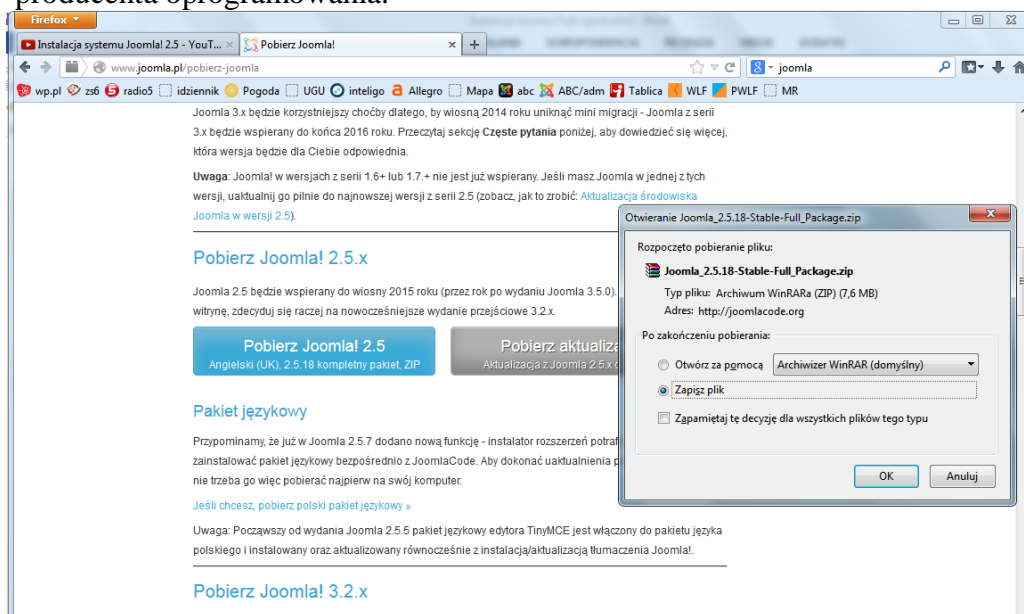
producenta oprogramowania.

Firefox

Instalacja systemu Joomla! 2.5 - YouT... ×
Pobierz Joomla! ×
+

www.joomla.pl/pobierz-joomla
joomla

wp.pl zs6 radio5 idziennik Pogoda UGU inteligo Allegro Mapa abc ABC/adm Tablica WLF PWLF MR

Joomla 3.x będzie korzystniejszy choćby dlatego, by wiosną 2014 roku uniknąć mini migracji - Joomla z serii 3.x będzie wspierany do końca 2016 roku. Przeczytaj sekcję **Częste pytania** poniżej, aby dowiedzieć się więcej, która wersja będzie dla Ciebie odpowiednia.

**Uwaga**: Joomla! w wersjach z serii 1.6+ lub 1.7.+ nie jest już wspierany. Jeśli masz Joomla w jednej z tych wersji, uaktualnij go pilnie do najnowszej wersji z serii 2.5 (zobacz, jak to zrobić: Aktualizacja środowiska Joomla w wersji 2.5).

Pobierz Joomla! 2.5.x

Joomla 2.5 będzie wspierany do wiosny 2015 roku (przez rok po wydaniu Joomla 3.5.0). witrynę, zdecyduj się raczej na nowocześniejsze wydanie przejściowe 3.2.x.

Pobierz Joomla! 2.5
Angielski (UK), 2.5.18 kompletny pakiet, ZIP

Pobierz aktualiza
Aktualizacja z Joomla 2.5.x d

Pakiet językowy

Przypominamy, że już w Joomla 2.5.7 dodano nową funkcję - instalator rozszerzeń potraf zainstalować pakiet językowy bezpośrednio z JoomlaCode. Aby dokonać uaktualnienia p nie trzeba go więc pobierać najpierw na swój komputer.

Jeśli chcesz, pobierz polski pakiet językowy »

Uwaga: Począwszy od wydania Joomla 2.5.5 pakiet językowy edytora TinyMCE jest włączony do pakietu języka polskiego i instalowany oraz aktualizowany równocześnie z instalacją/aktualizacją tłumaczenia Joomla!.

Pobierz Joomla! 3.2.x

Otwieranie Joomla_2.5.18-Stable-Full_Package.zip

Rozpoczęto pobieranie pliku:
Joomla_2.5.18-Stable-Full_Package.zip
Typ pliku: Archiwum WinRARa (ZIP) (7,6 MB)
Adres: http://joomlacode.org

Po zakończeniu pobierania:
Otwórz za pomocą Archiwizer WinRAR (domyślny)
Zapisz plik
Zapamiętaj tę decyzję dla wszystkich plików tego typu

OK Anuluj